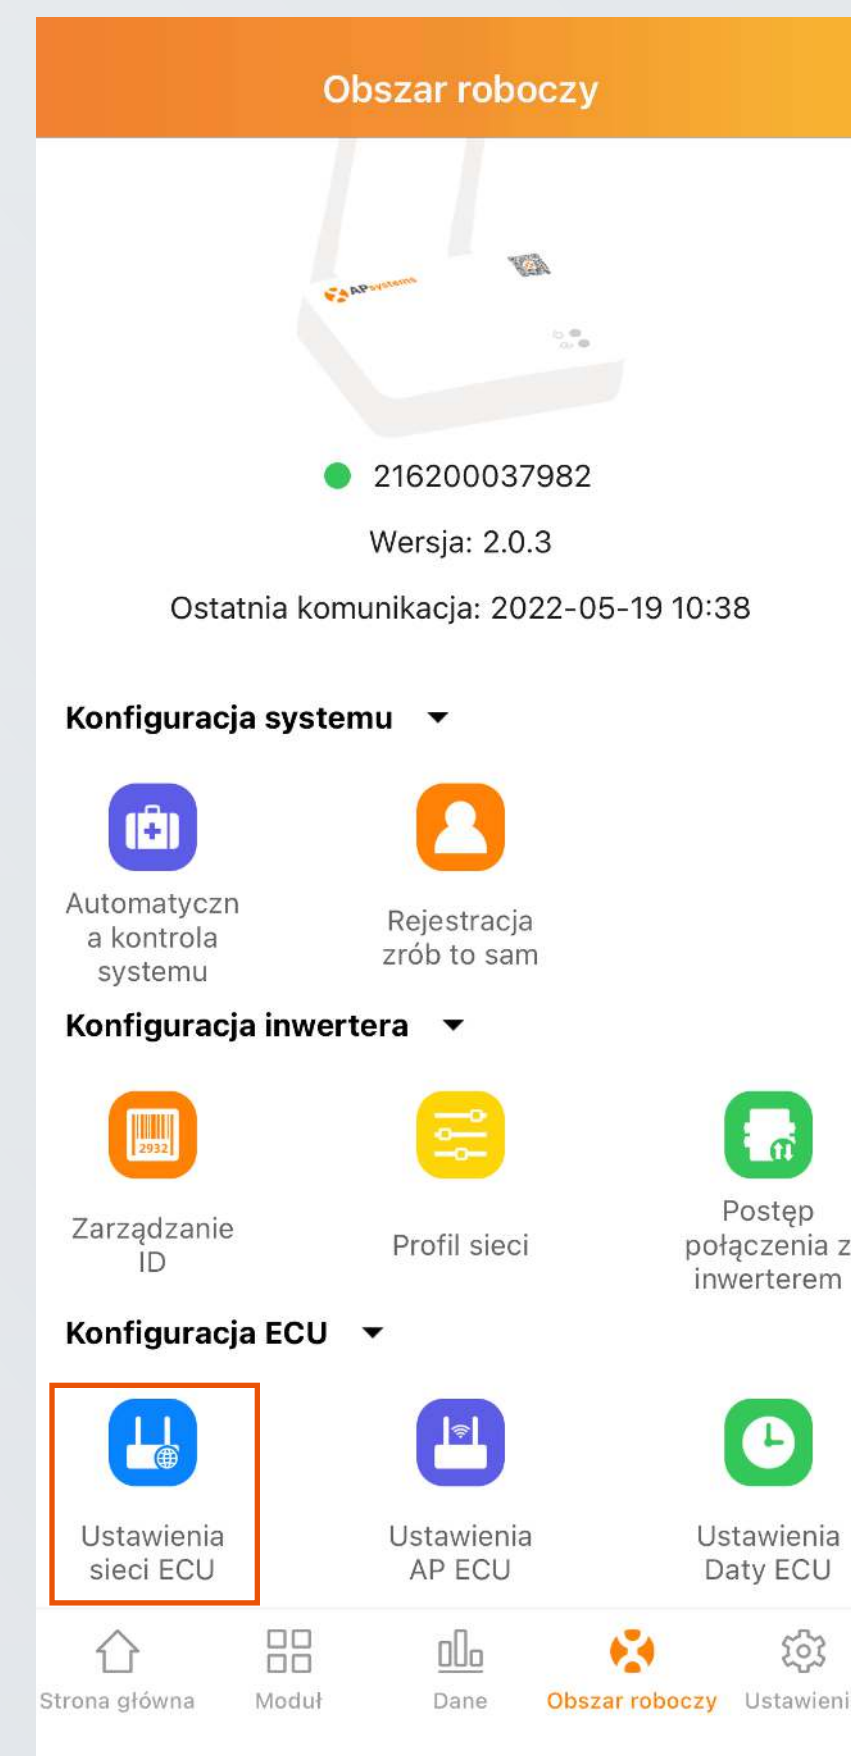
Obszar roboczy

APsystems

216200037982

Wersja: 2.0.3

Ostatnia komunikacja: 2022-05-19 10:38

Konfiguracja systemu

Automatyczna kontrola systemu

Rejestracja zrób to sam

Konfiguracja inwertera

2932

Zarządzanie ID

Profil sieci

Postęp połączenia z inwerterem

Konfiguracja ECU

Ustawienia sieci ECU

Ustawienia AP ECU

Ustawienia Daty ECU

Strona główna

Moduł

Dane

Obszar roboczy

Ustawieni